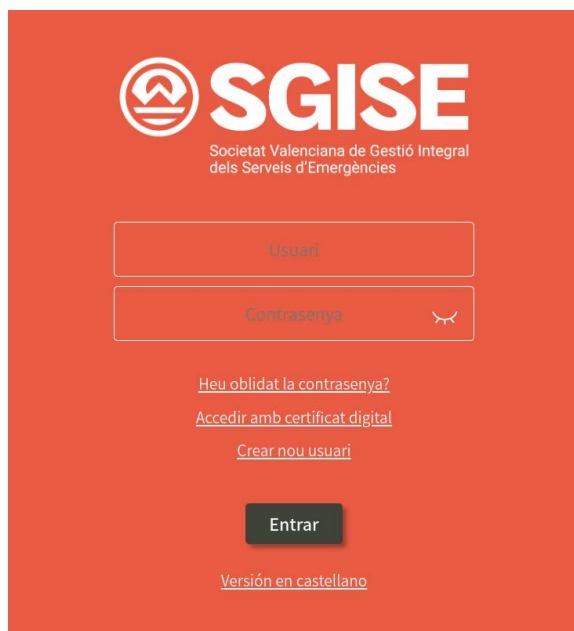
SGISE
Societat Valenciana de Gestió Integral dels Serveis d'Emergències

Usuari

Contrasenya

Heu oblidat la contrasenya?

Accedir amb certificat digital

Crear nou usuari

Entrar

Versión en castellano